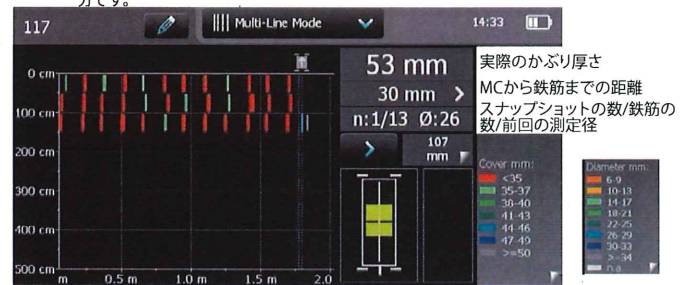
分です。

117 Multi-Line Mode 14:33

0 cm
100 cm
200 cm
300 cm
400 cm
500 cm
m 0.5 m 1.0 m 1.5 m 2.0

53 mm
30 mm >
n:1/13 Ø:26
> 107 mm

実際のかぶり厚さ
MCから鉄筋までの距離
スナップショットの数/鉄筋の数/前回の測定径

Cover mm:
<35
35-37
38-40
41-43
44-46
47-49
>=50

Diameter mm:
6-9
10-13
14-17
18-21
22-25
26-29
30-33
>=34
n.a.